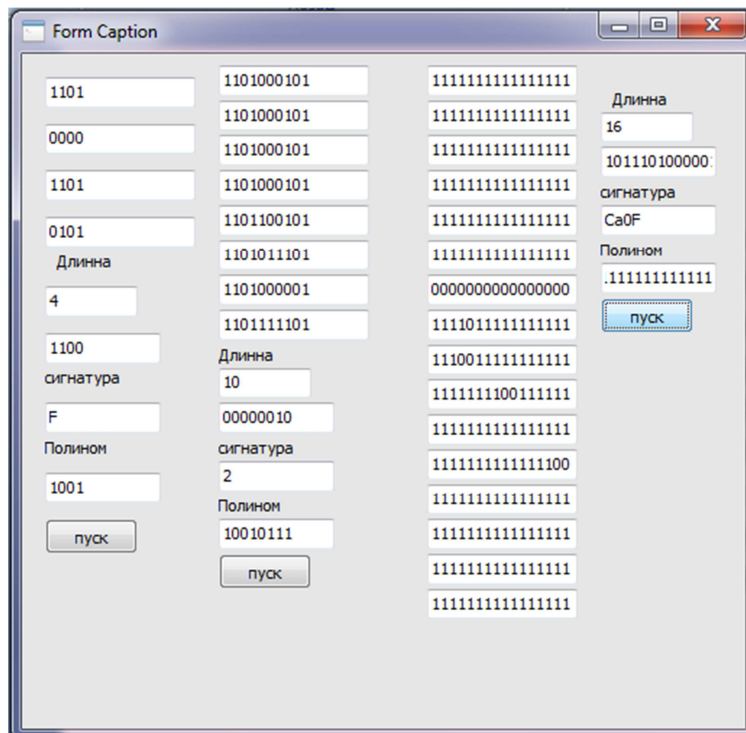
Form Caption

1101

0000

1101

0101

Длинна

4

1100

сигнатура

F

Полином

1001

пуск

1101000101

1101000101

1101000101

1101000101

1101100101

1101011101

1101000001

1101111101

Длинна

10

00000010

сигнатура

2

Полином

10010111

пуск

1111111111111111

1111111111111111

1111111111111111

1111111111111111

1111111111111111

1111111111111111

0000000000000000

1111011111111111

1110011111111111

1111111100111111

1111111111111111

1111111111111100

1111111111111111

1111111111111111

1111111111111111

1111111111111111

Длинна

16

101110100000

сигнатура

Ca0F

Полином

.111111111111

пуск